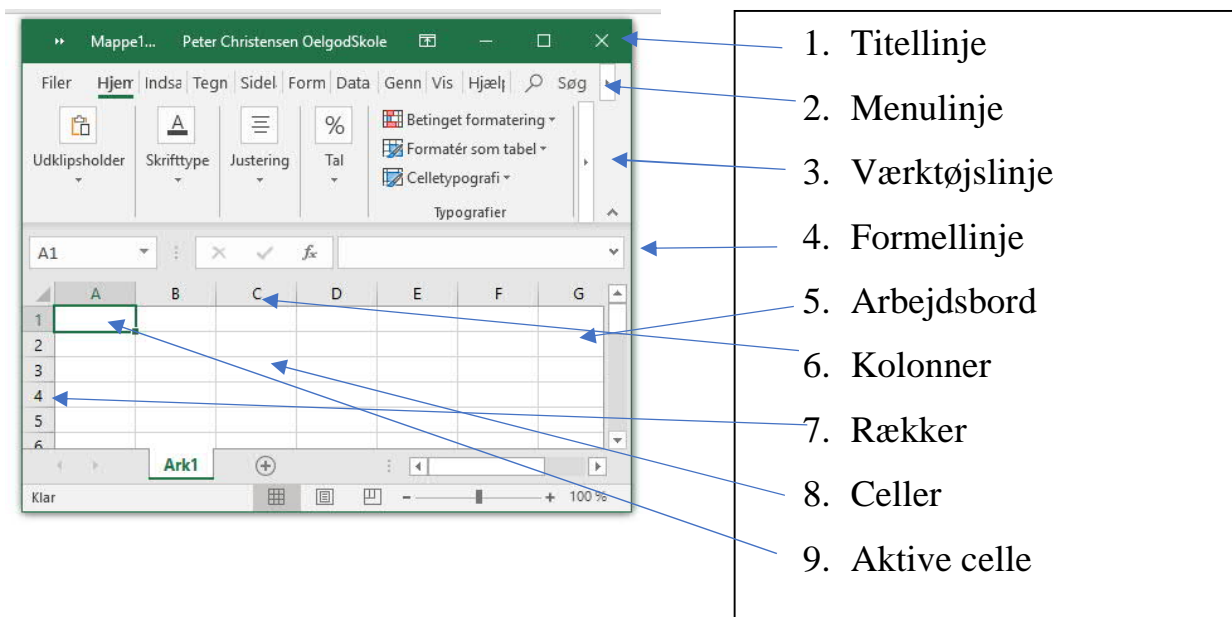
Mappe1... Peter Christensen OelgodSkole

Filer Hjem Indsa Tegn Sidel Form Data Genn Vis Hjælp Søg

Udklipsholder Skrifttype Justering % Tal

Betinget formatering
Formatér som tabel
Celletypografi
Typografier

A1 $f_x$

A B C D E F G
1
2
3
4
5
6

Ark1

Klar 100 %

1. Titellinje
2. Menulinje
3. Værktøjslinje
4. Formellinje
5. Arbejdsbord
6. Kolonner
7. Rækker
8. Celler
9. Aktive celle